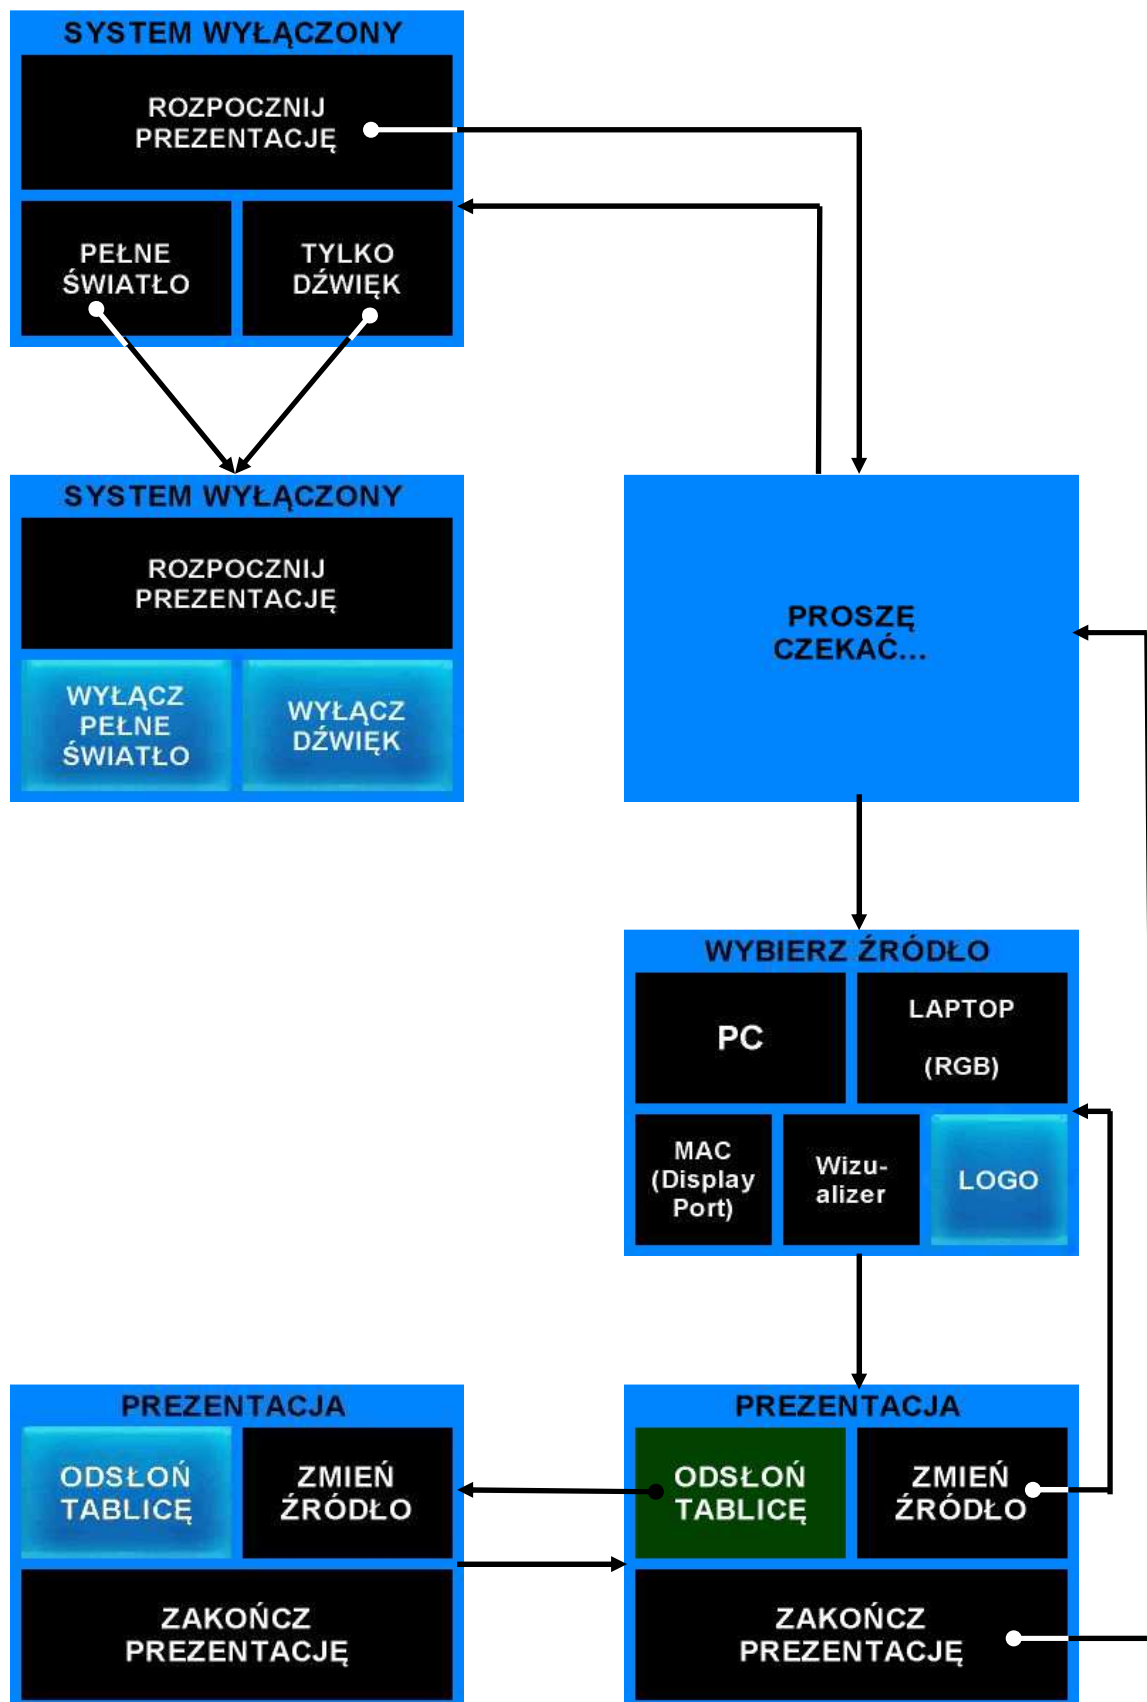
SYSTEM WYŁĄCZONY

ROZPOCZNIJ PREZENTACJĘ

PEŁNE ŚWIATŁO

TYLKO DŹWIĘK

SYSTEM WYŁĄCZONY

ROZPOCZNIJ PREZENTACJĘ

WYŁĄCZ PEŁNE ŚWIATŁO

WYŁĄCZ DŹWIĘK

PROSZĘ CZEKAĆ...

WYBIERZ ŹRÓDŁO

PC

LAPTOP

(RGB)

MAC (Display Port)

Wizu- alizer

LOGO

PREZENTACJA

ODSŁOŃ TABLICĘ

ZMIEŃ ŹRÓDŁO

ZAKOŃCZ PREZENTACJĘ

PREZENTACJA

ODSŁOŃ TABLICĘ

ZMIEŃ ŹRÓDŁO

ZAKOŃCZ PREZENTACJĘ